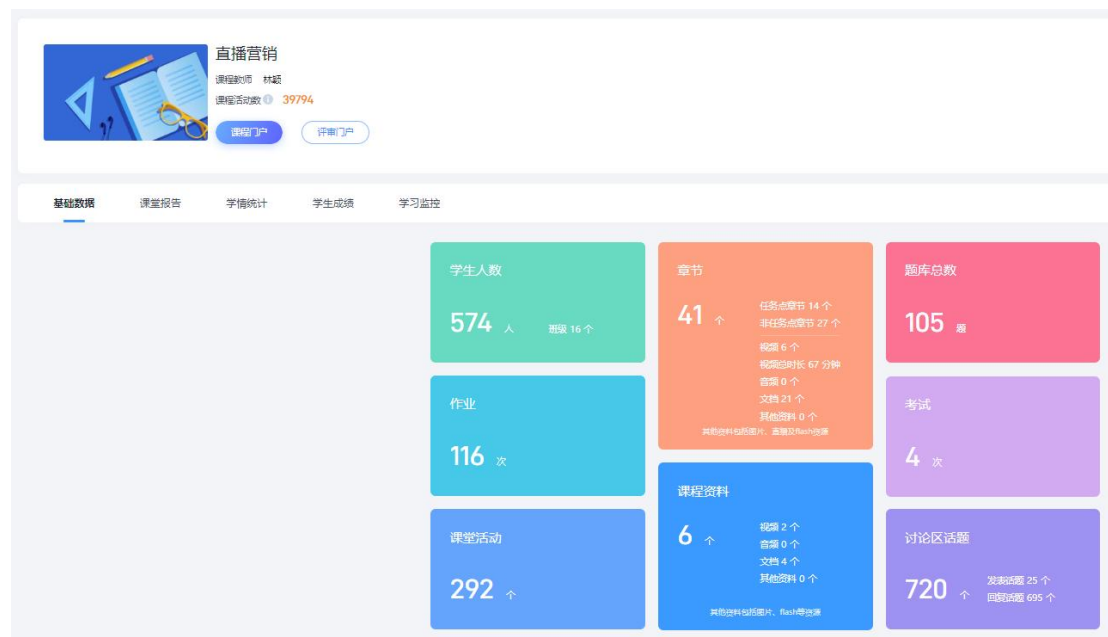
直播营销
课程教师 林颖
课程活跃数 39794
课程门户
评审门户

基础数据
课堂报告
学情统计
学生成绩
学习监控

学生人数
574 人
班级 16 个

作业
116 次

课堂活动
292 个

章节
41 个
任务点章节 14 个
非任务点章节 27 个
视频 6 个
视频总时长 67 分钟
音频 0 个
文档 21 个
其他资料 0 个
其他资料包括图片、直播及flash资源

课程资料
6 个
视频 2 个
音频 0 个
文档 4 个
其他资料 0 个
其他资料包括图片、flash等资源

题库总数
105 道

考试
4 次

讨论区话题
720 个
发表话题 25 个
回复话题 695 个